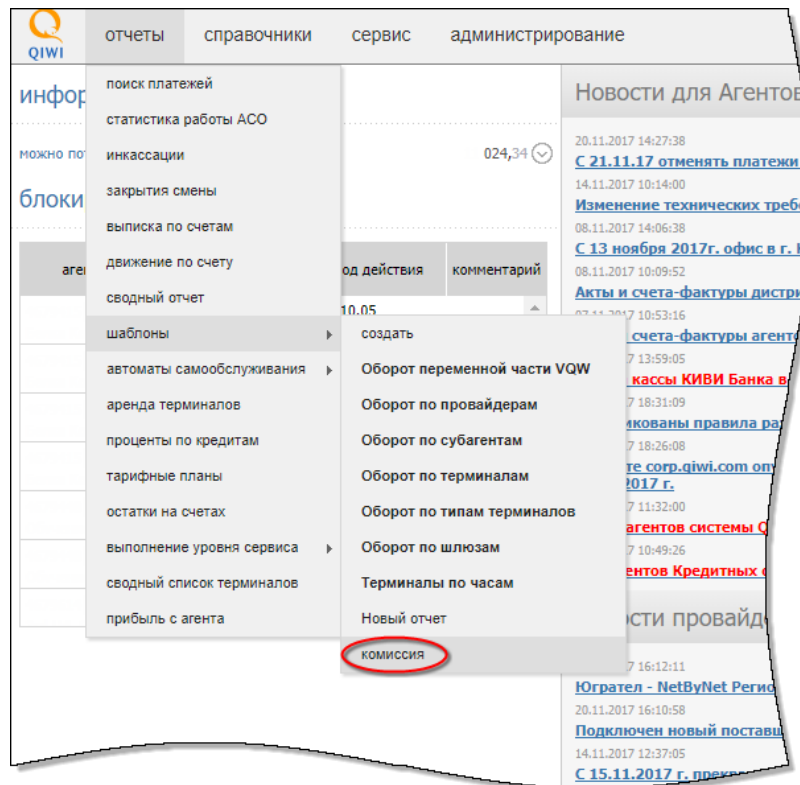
QIWI

отчеты | справочники | сервис | администрирование

инфор

можно по

блоки

аген

од действия | комментарий

10.05

024,34

поиск платежей
статистика работы АСО
инкассации
закрытия смены
выписка по счетам
движение по счету
сводный отчет
шаблоны
автоматы самообслуживания
аренда терминалов
проценты по кредитам
тарифные планы
остатки на счетах
выполнение уровня сервиса
сводный список терминалов
прибыль с агента

создать
Оборот переменной части VQW
Оборот по провайдерам
Оборот по субагентам
Оборот по терминалам
Оборот по типам терминалов
Оборот по шлюзам
Терминалы по часам
Новый отчет
комиссия

Новости для Агентов

20.11.2017 14:27:38
С 21.11.17 отменять платежи
14.11.2017 10:14:00
Изменение технических треб
08.11.2017 14:06:38
С 13 ноября 2017г. офис в г.
08.11.2017 10:09:52
Акты и счета-фактуры дистри
07.11.2017 10:53:16
счета-фактуры агент
17 13:59:05
кассы КИВИ Банка в
17 18:31:09
ликованы правила ра
17 18:26:08
те corp.qiwi.com опу
2017 г.
17 11:32:00
агентов системы Q
17 10:49:26
ентов Кредитных

ости провайд

17 16:12:11
Югрател - NetByNet Регио
20.11.2017 16:10:58
Подключен новый поставщ
14.11.2017 12:37:05
С 15.11.2017 г. прекр